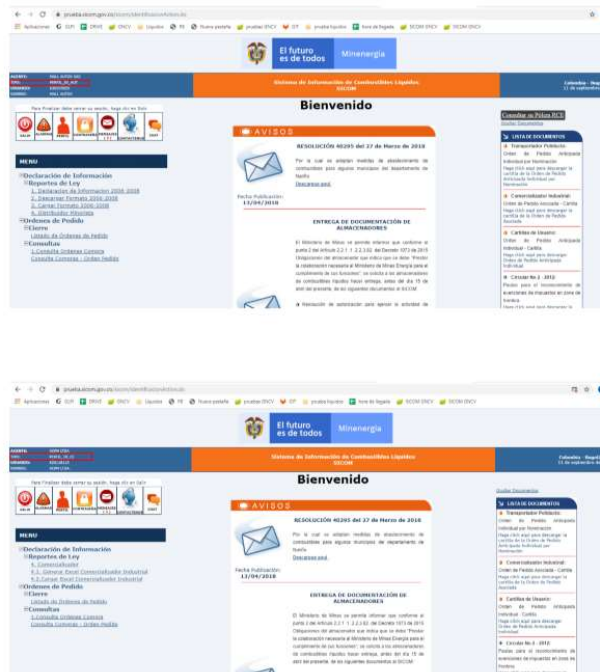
El futuro es de todos | Minenergía

Sistema de Información de Combustibles Líquidos SICOM

Colombia - Bogotá

Bienvenido

MENU

Declaración de Información
Reportes de Ley
1. Declaración de Información 2006-2008
2. Descargar Formato 2006-2008
3. Cargar Formato 2006-2008
4. Distribuidos Minoristas
Ordenes de Pedido
Cierre
Listado de Ordenes de Pedido
Consultas
1.Consulta Ordenes Compra
Consulta Compras - Orden Pedido

AVISOS

RESOLUCIÓN 40295 del 27 de Marzo de 2018

Por la cual se adoptan medidas de abastecimiento de combustibles para algunos municipios del departamento de Nariño

Descargar aquí

Fecha Publicación: 13/04/2018

ENTREGA DE DOCUMENTACIÓN DE ALMACENADORES

Consultar su Póliza RCE

LISTA DE DOCUMENTOS

Transportador Poliducto:
Orden de Pedido Anticipada Individual por Nominación

Comercializador Industrial:
Orden de Pedido Anticipada

Cartillas de Usuario:
Orden de Pedido Anticipada Individual - Cartilla

Circular No.2 - 2012

Bienvenido

MENU

Declaración de Información
Reportes de Ley
4. Comercializador
4.1. Generar Excel Comercializador Industrial
4.2 Cargar Excel Comercializador Industrial
Ordenes de Pedido
Cierre
Listado de Ordenes de Pedido
Consultas
1.Consulta Ordenes Compra
Consulta Compras - Orden Pedido

AVISOS

RESOLUCIÓN 40295 del 27 de Marzo de 2018

Por la cual se adoptan medidas de abastecimiento de combustibles para algunos municipios del departamento de Nariño

Descargar aquí

Fecha Publicación: 13/04/2018

ENTREGA DE DOCUMENTACIÓN DE ALMACENADORES

LISTA DE DOCUMENTOS

Transportador Poliducto:
Orden de Pedido Anticipada Individual por Nominación

Comercializador Industrial:
Orden de Pedido Anticipada

Cartillas de Usuario:
Orden de Pedido Anticipada Individual - Cartilla

Circular No.2 - 2012